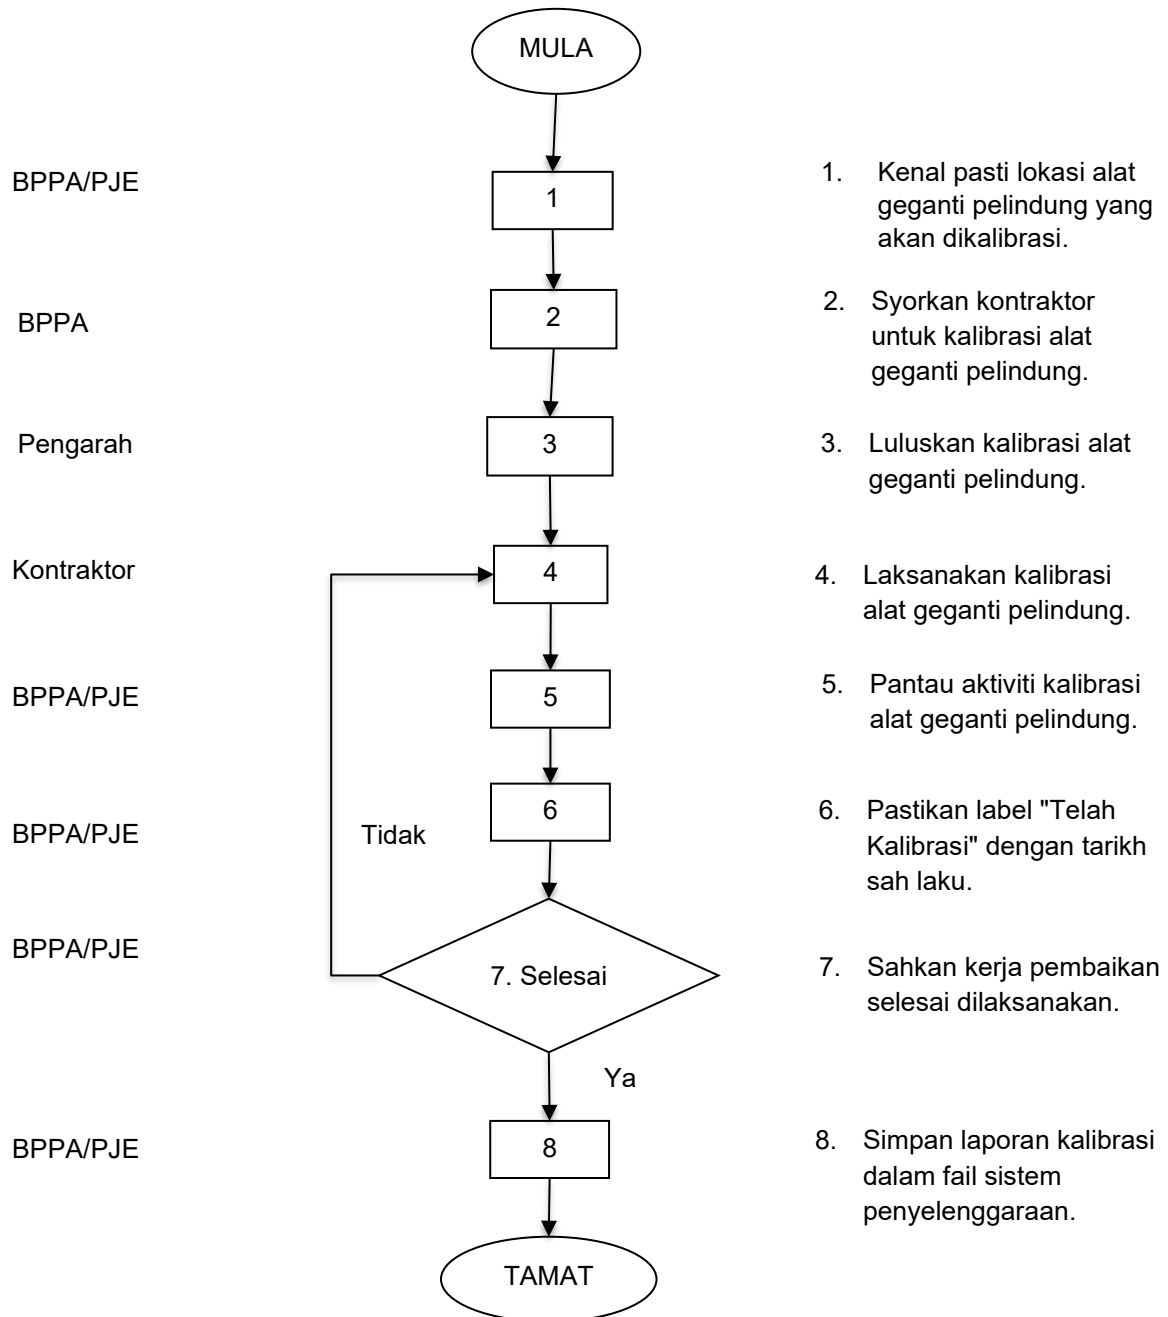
MULA

BPPA/PJE

1

1. Kenal pasti lokasi alat geganti pelindung yang akan dikalibrasi.

BPPA

2

2. Syorkan kontraktor untuk kalibrasi alat geganti pelindung.

Pengarah

3

3. Luluskan kalibrasi alat geganti pelindung.

Kontraktor

4

4. Laksanakan kalibrasi alat geganti pelindung.

BPPA/PJE

5

5. Pantau aktiviti kalibrasi alat geganti pelindung.

BPPA/PJE

Tidak

6

6. Pastikan label "Telah Kalibrasi" dengan tarikh sah laku.

BPPA/PJE

7. Selesai

7. Sahkan kerja pembaikan selesai dilaksanakan.

Ya

BPPA/PJE

8

8. Simpan laporan kalibrasi dalam fail sistem penyelenggaraan.

TAMAT